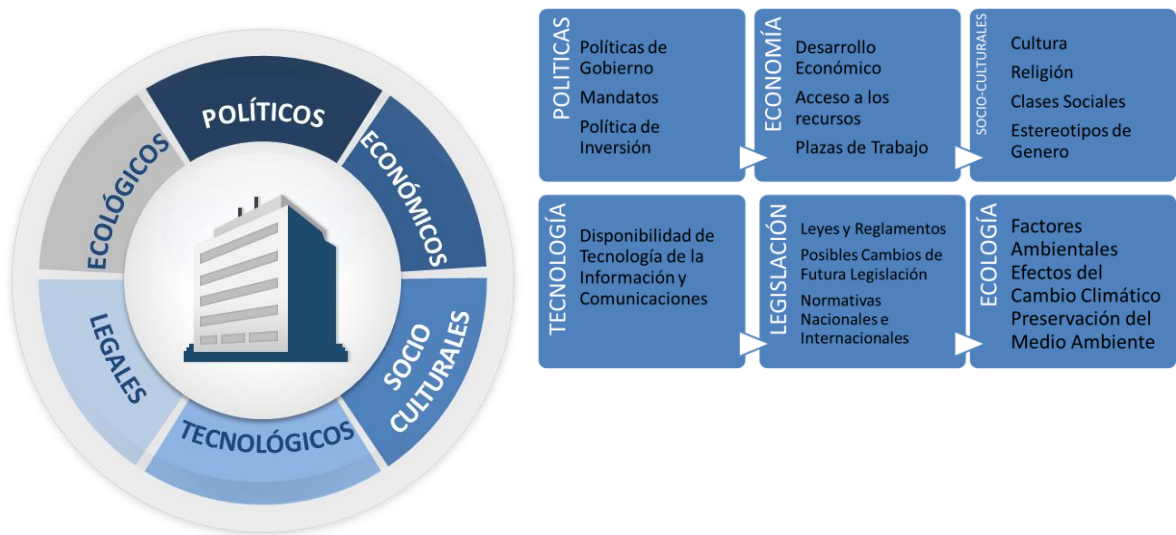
POLÍTICOS
ECONÓMICOS
SOCIO CULTURALES
TECNOLÓGICOS
LEGALES
ECOLÓGICOS

POLITICAS
Políticas de Gobierno
Mandatos
Política de Inversión

ECONOMÍA
Desarrollo Económico
Acceso a los recursos
Plazas de Trabajo

SOCIO-CULTURALES
Cultura
Religión
Clases Sociales
Estereotipos de Genero

TECNOLOGÍA
Disponibilidad de Tecnología de la Información y Comunicaciones

LEGISLACIÓN
Leyes y Reglamentos
Posibles Cambios de Futura Legislación
Normativas Nacionales e Internacionales

ECOLOGÍA
Factores Ambientales
Efectos del Cambio Climático
Preservación del Medio Ambiente